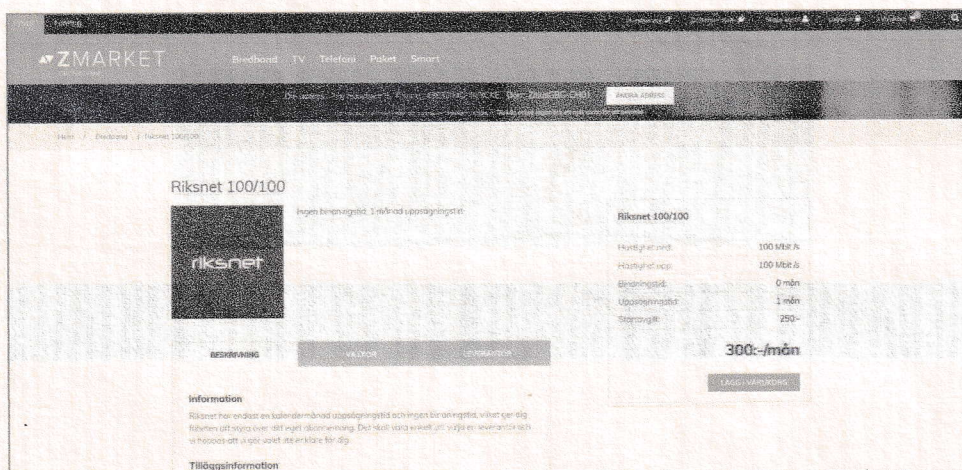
ZMARKET

Bredband TV Telefoni Paket Smart

ÄNDRA ADRESS

Hem / Bredband / Riksnet 100/100

Riksnet 100/100

Ingen bindningstid. 1 månad uppsägningstid.

riksnet

Riksnet 100/100

| | |
|---|---|
| Hastighet ned: | 100 Mbit/s |
| Hastighet upp: | 100 Mbit/s |
| Bindningstid: | 0 mån |
| Uppsägningstid: | 1 mån |
| Startavgift: | 250:- |

300:-/mån

LÄGG I VARUKORG

BESKRIVNING VILLKOR LEVERANTÖR

Information

Riksnet har endast en kalendermånad uppsägningstid och ingen bindningstid, vilket ger dig friheten att styra över ditt eget abonnemang. Det skall vara enkelt att välja en leverantör och vi hoppas att vi gör valet ätt enklare för dig.

Tilläggsinformation